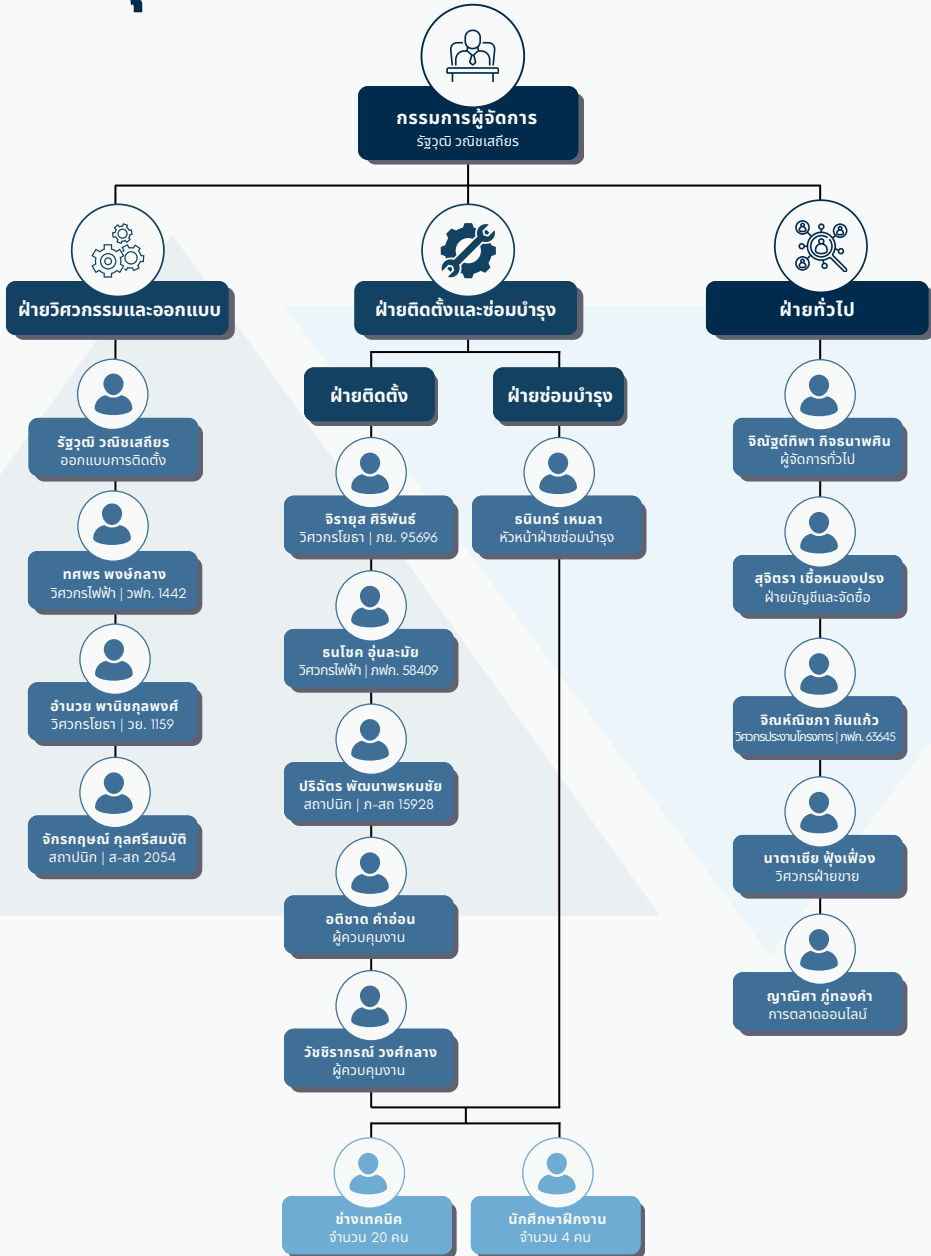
กรรมการผู้จัดการ
รัฐวุฒิ วณิชเสถียร

ฝ่ายวิศวกรรมและออกแบบ

รัฐวุฒิ วณิชเสถียร
ออกแบบการติดตั้ง

ทศพร พงษ์กลาง
วิศวกรไฟฟ้า | วฟก. 1442

อำนวย พานิชกุลพงศ์
วิศวกรโยธา | วย. 1159

จักรกฤษณ์ กุลศรีสมบัติ
สถาปนิก | ส-สถ 2054

ฝ่ายติดตั้งและซ่อมบำรุง

ฝ่ายติดตั้ง

จิรายุส ศิริพันธ์
วิศวกรโยธา | ภย. 95696

ธนโชค อุ่นละมัย
วิศวกรไฟฟ้า | ภฟก. 58409

ปริฉัตร พัฒนาพรหมชัย
สถาปนิก | ภ-สถ 15928

อติชาต คำอ่อน
ผู้ควบคุมงาน

วัชชิราภรณ์ วงศ์กลาง
ผู้ควบคุมงาน

ฝ่ายซ่อมบำรุง

ธนินทร์ เหมลา
หัวหน้าฝ่ายซ่อมบำรุง

ฝ่ายทั่วไป

จิณัฐต์ทิพา กิจธนาพสิน
ผู้จัดการทั่วไป

สุจิตรา เชื้อหนองปรง
ฝ่ายบัญชีและจัดซื้อ

จิณห์ณิชภา กินแก้ว
วิศวกรประสานโครงการ | ภฟก. 63645

นาตาเชีย ฟุ้งเฟื่อง
วิศวกรฝ่ายขาย

ญาณิศา ภู่ทองคำ
การตลาดออนไลน์

ช่างเทคนิค
จำนวน 20 คน

นักศึกษาฝึกงาน
จำนวน 4 คน